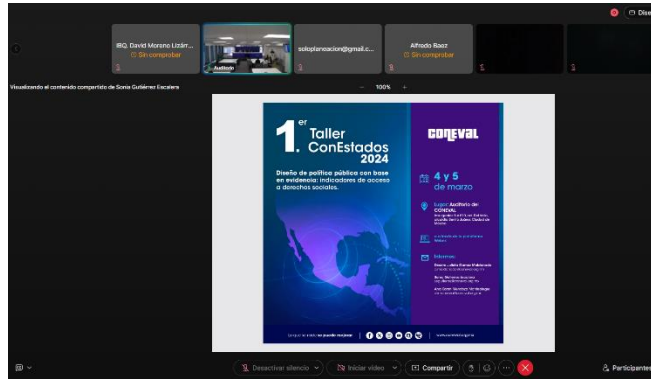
IBQ. David Moreno Lizárr...
Sin comprobar

Auditorio

sctoplaneacion@gmail.c...

Alfredo Baez
Sin comprobar

Dise

Visualizando el contenido compartido de Sonia Gutiérrez Escalera

100%

1.er Taller ConEstados 2024

CONEVAL

Diseño de política pública con base en evidencia: indicadores de acceso a derechos sociales.

4 y 5 de marzo

Lugar: Auditorio del CONEVAL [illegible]

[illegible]

Informes:
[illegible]
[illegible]
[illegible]

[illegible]

Desactivar silencio

Iniciar video

Compartir

Participantes